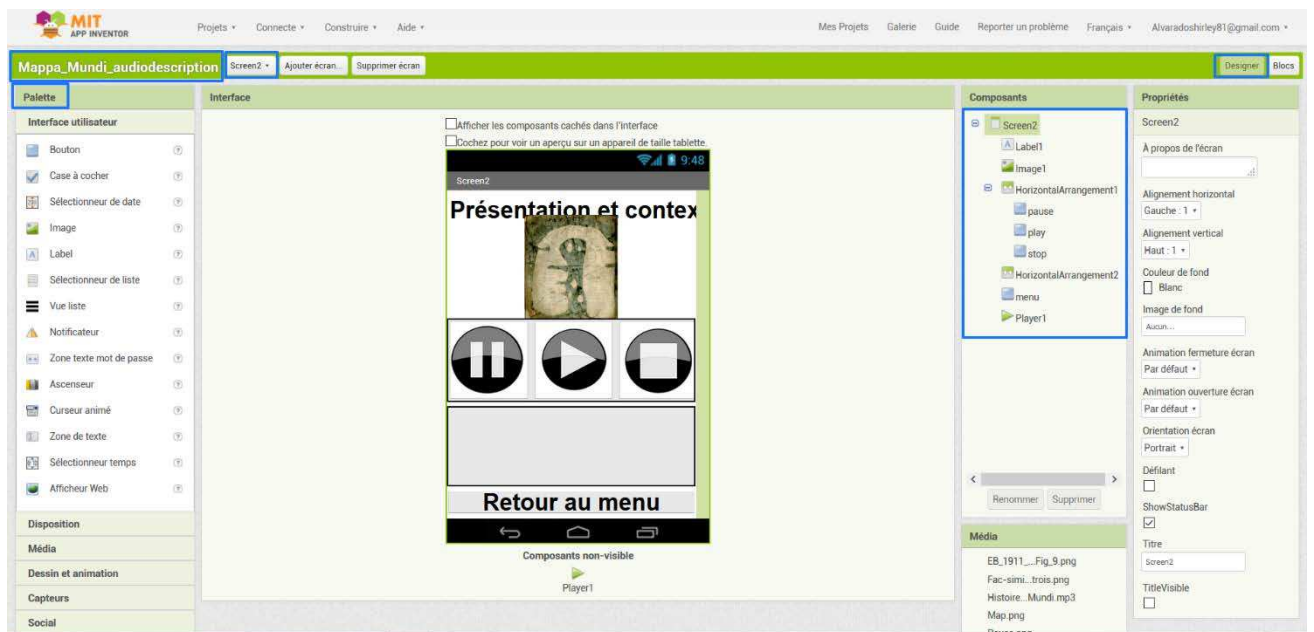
MIT APP INVENTOR

Projets ▾ Connecte ▾ Construire ▾ Aide ▾

Mes Projets Galerie Guide Reporter un problème Français ▾ Alvaradoshirley81@gmail.com ▾

Mappa_Mundi_audiodescription Screen2 ▾ Ajouter écran... Supprimer écran

Designer Blocs

Palette

Interface utilisateur

Bouton
Case à cocher
Sélectionneur de date
Image
Label
Sélectionneur de liste
Vue liste
Notificateur
Zone texte mot de passe
Ascenseur
Curseur animé
Zone de texte
Sélectionneur temps
Afficheur Web

Disposition
Média
Dessin et animation
Capteurs
Social

Interface

Afficher les composants cachés dans l'interface
Cochez pour voir un aperçu sur un appareil de taille tablette.

9:48

Screen2

Présentation et contex

Retour au menu

Composants non-visible

Player1

Composants

Screen2
Label1
Image1
HorizontalArrangement1
pause
play
stop
HorizontalArrangement2
menu
Player1

Renommer Supprimer

Média

EB_1911_...Fig_9.png
Fac-simi...trois.png
Histoire...Mundi.mp3
Map.png
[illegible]

Propriétés

Screen2

À propos de l'écran

Alignement horizontal
Gauche : 1 ▾

Alignement vertical
Haut : 1 ▾

Couleur de fond
Blanc

Image de fond
Aucun...

Animation fermeture écran
Par défaut ▾

Animation ouverture écran
Par défaut ▾

Orientation écran
Portrait ▾

Défilant

ShowStatusBar

Titre
Screen2

TitleVisible